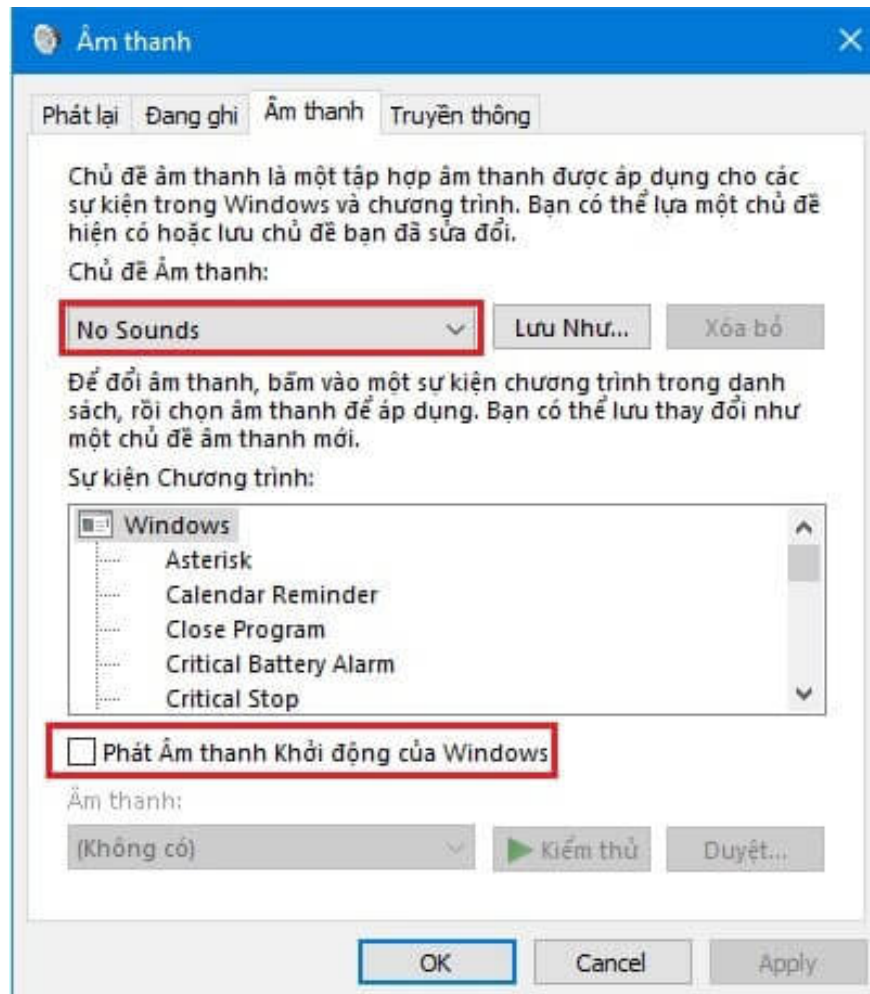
Âm thanh

Phát lại | Đang ghi | Âm thanh | Truyền thông

Chủ đề âm thanh là một tập hợp âm thanh được áp dụng cho các sự kiện trong Windows và chương trình. Bạn có thể lựa một chủ đề hiện có hoặc lưu chủ đề bạn đã sửa đổi.

Chủ đề Âm thanh:

No Sounds

Lưu Như...

Xóa bỏ

Để đổi âm thanh, bấm vào một sự kiện chương trình trong danh sách, rồi chọn âm thanh để áp dụng. Bạn có thể lưu thay đổi như một chủ đề âm thanh mới.

Sự kiện Chương trình:

Windows
Asterisk
Calendar Reminder
Close Program
Critical Battery Alarm
Critical Stop

Phát Âm thanh Khởi động của Windows

Âm thanh:

(Không có)

Kiểm thử

Duyệt...

OK

Cancel

Apply